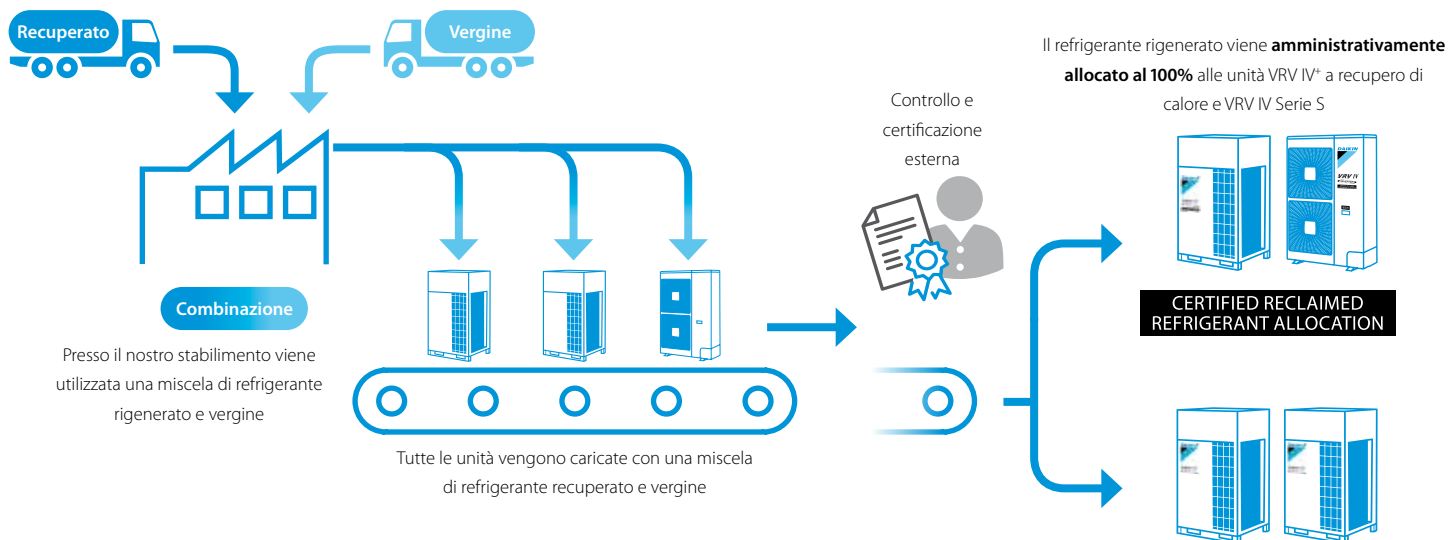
Recuperato

Vergine

Il refrigerante rigenerato viene **amministrativamente allocato al 100%** alle unità VRV IV$^+$ a recupero di calore e VRV IV Serie S

Controllo e certificazione esterna

DAIKIN

VRV IV

CERTIFIED RECLAIMED REFRIGERANT ALLOCATION

Combinazione

Presso il nostro stabilimento viene utilizzata una miscela di refrigerante rigenerato e vergine

Tutte le unità vengono caricate con una miscela di refrigerante recuperato e vergine